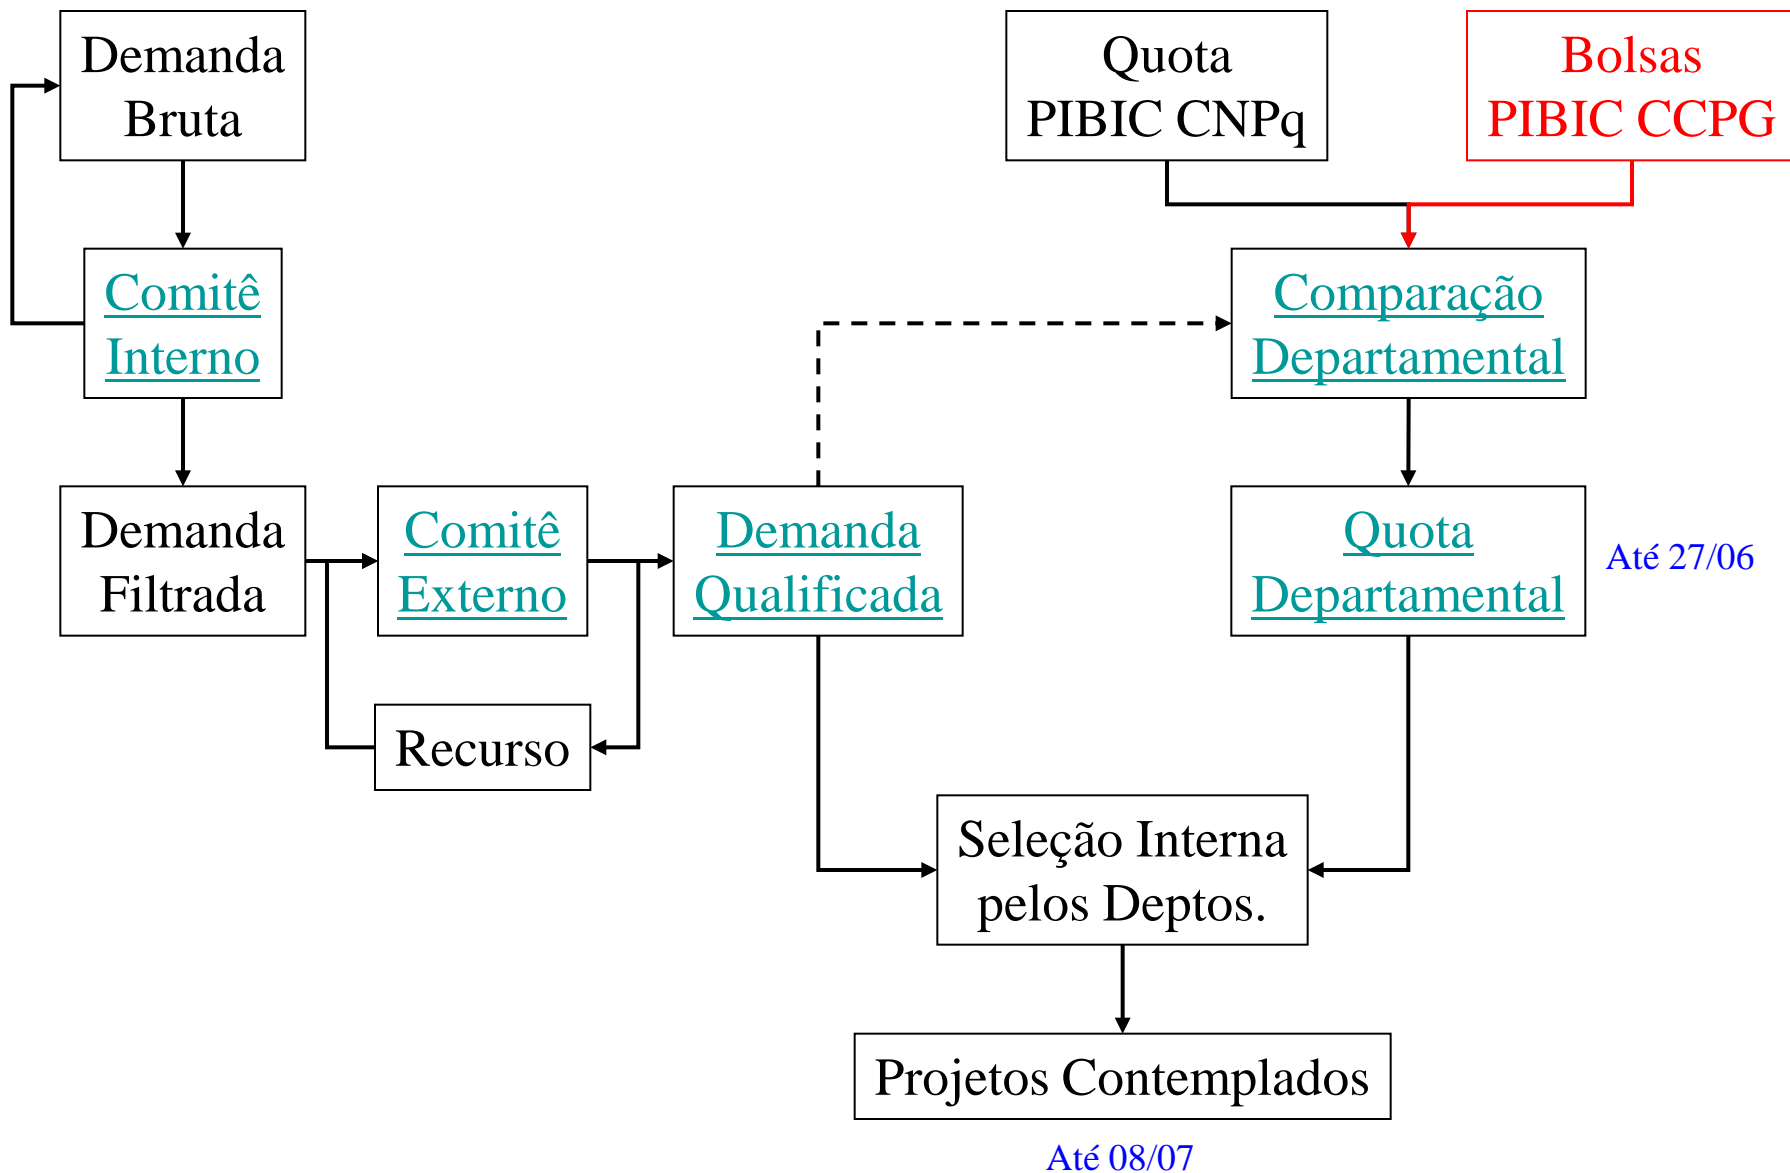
Demanda Bruta

Comitê Interno

Demanda Filtrada

Comitê Externo

Recurso

Demanda Qualificada

Quota PIBIC CNPq

Bolsas PIBIC CCPG

Comparação Departamental

Quota Departamental

Até 27/06

Seleção Interna pelos Deptos.

Projetos Contemplados

Até 08/07